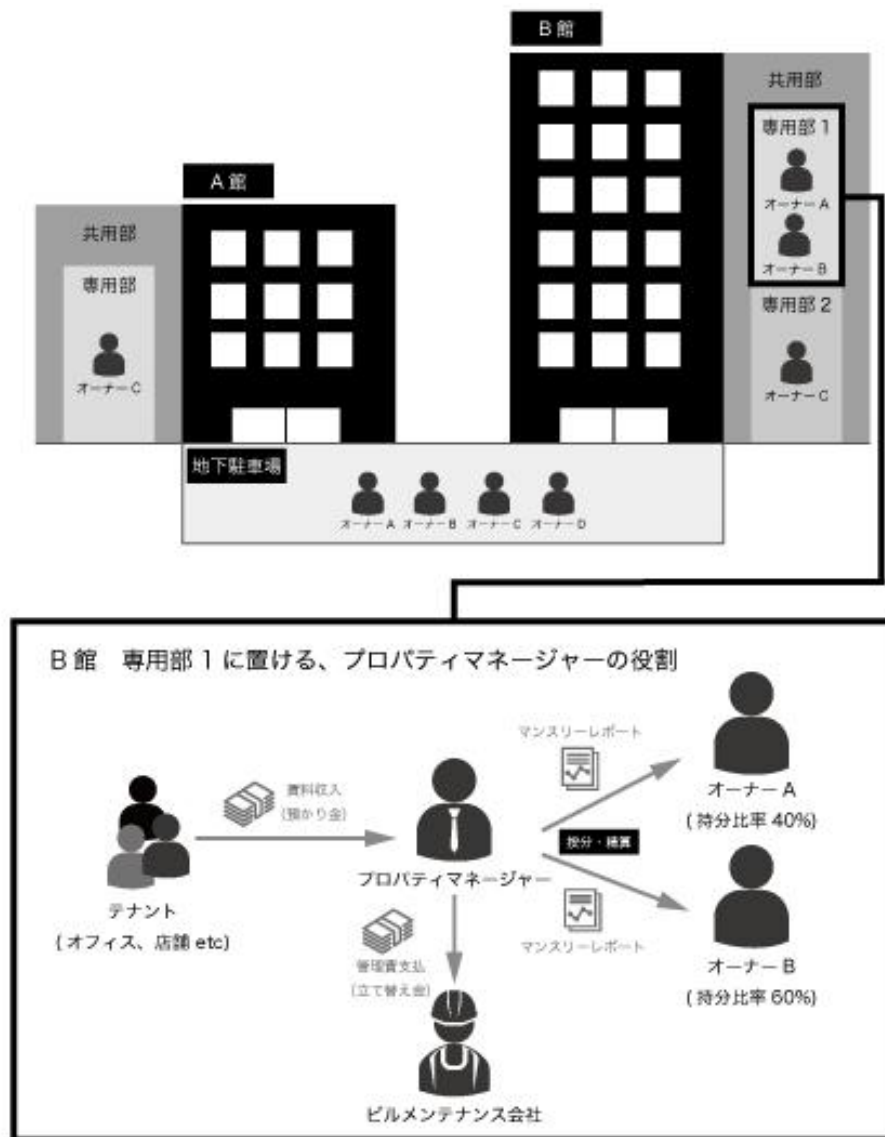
B 館

共用部

専用部 1

オーナー A

オーナー B

専用部 2

オーナー C

A 館

共用部

専用部

オーナー C

地下駐車場

オーナー A オーナー B オーナー C オーナー D

B 館　専用部 1 に置ける、プロパティマネージャーの役割

マンスリーレポート

賃料収入
(預かり金)

オーナー A
( 持分比率 40%)

按分・精算

テナント
( オフィス、店舗 etc)

プロパティマネージャー

管理費支払
(立て替え金)

マンスリーレポート

オーナー B
( 持分比率 60%)

ビルメンテナンス会社